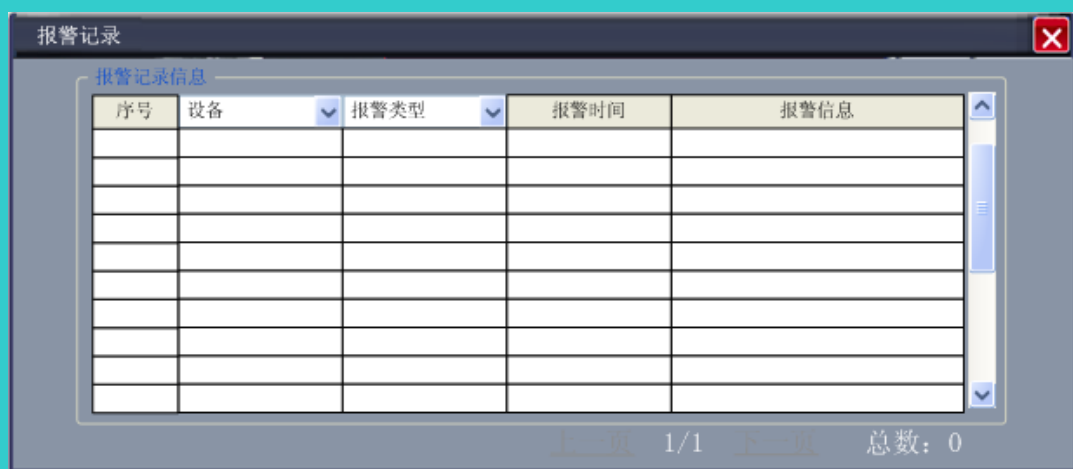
报警记录

报警记录信息

| 序号 | 设备 | 报警类型 | 报警时间 | 报警信息 |
|---|---|---|---|---|
| | | | | |
| | | | | |
| | | | | |
| | | | | |
| | | | | |
| | | | | |
| | | | | |
| | | | | |
| | | | | |
| | | | | |

上一页 1/1 下一页 总数：0